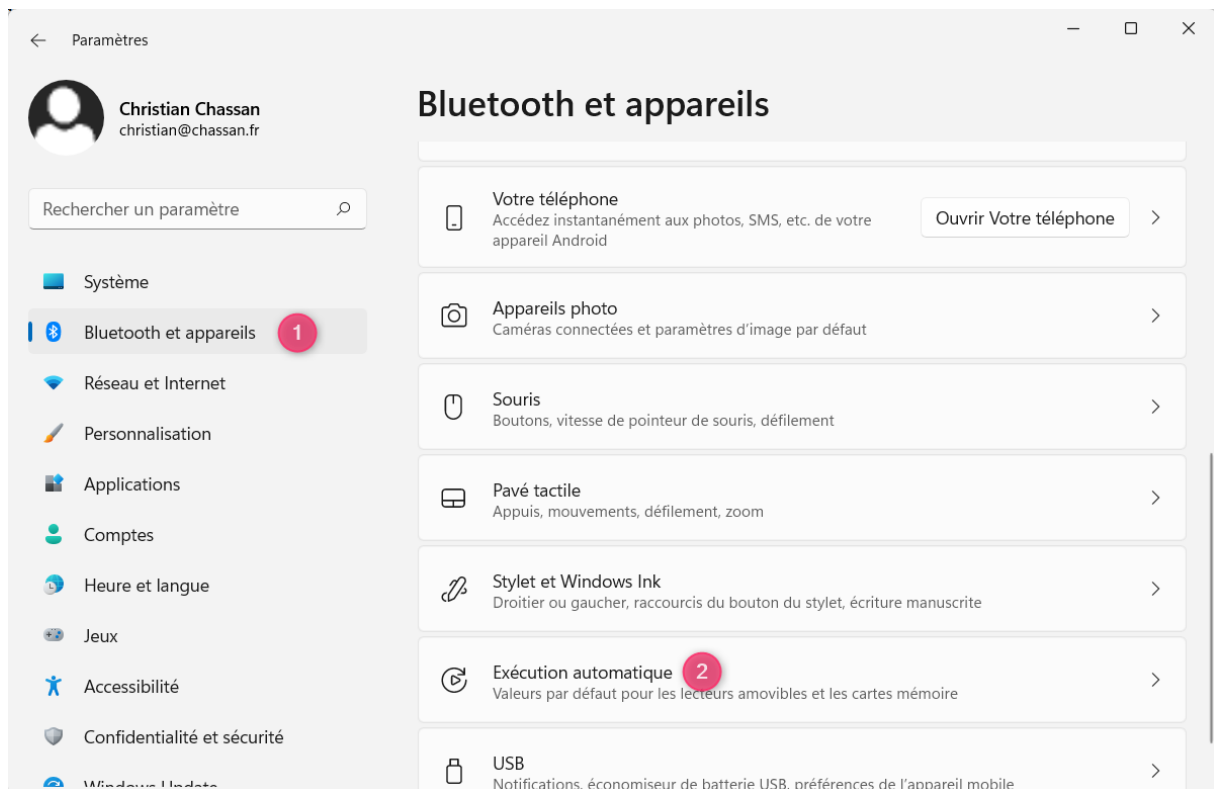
Paramètres

Christian Chassan
christian@chassan.fr

Rechercher un paramètre

Système
Bluetooth et appareils
1
Réseau et Internet
Personnalisation
Applications
Comptes
Heure et langue
Jeux
Accessibilité
Confidentialité et sécurité
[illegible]

Bluetooth et appareils

Votre téléphone
Accédez instantanément aux photos, SMS, etc. de votre appareil Android
Ouvrir Votre téléphone

Appareils photo
Caméras connectées et paramètres d'image par défaut

Souris
Boutons, vitesse de pointeur de souris, défilement

Pavé tactile
Appuis, mouvements, défilement, zoom

Stylet et Windows Ink
Droitier ou gaucher, raccourcis du bouton du stylet, écriture manuscrite

Exécution automatique
2
Valeurs par défaut pour les lecteurs amovibles et les cartes mémoire

USB
Notifications, économiseur de batterie USB, préférences de l'appareil mobile